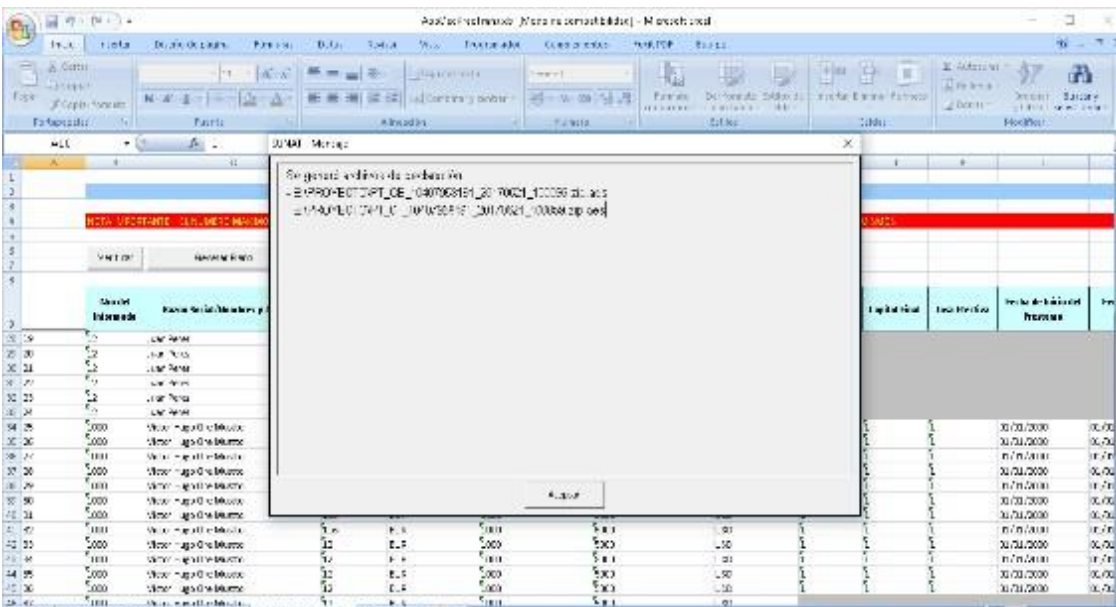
AsistPrestamos [Modo de compatibilidad] - Microsoft Excel

Inicio Insertar Diseño de página Fórmulas Datos Revisar Vista Desarrollador Complementos Nitro PDF Equipo

Portapapeles Fuente Alineación Número Estilos Celdas Modificar

A1C

SUNAT - Mensaje

Se generó archivos de prestación:
- E:\PROPECTO\PT_DE_10407963181_20170621_100036.txt.ads
- E:\PROPECTO\PT_D_10407963181_20170621_100036.zip.ses

Aceptar

NOTA IMPORTANTE : EL NÚMERO MÁXIMO

Validar Generar Envío

Monto Informado | Razón Social/Nombres y A | Capital final | Tasa Efectiva | Fecha de inicio del Préstamo

Juan Perez
Juan Perez
Juan Perez
Juan Perez
Juan Perez
Juan Perez
Victor Hugo Ore Merino
Victor Hugo Ore Merino
Victor Hugo Ore Merino
Victor Hugo Ore Merino
Victor Hugo Ore Merino
Victor Hugo Ore Merino
Victor Hugo Ore Merino
Victor Hugo Ore Merino
Victor Hugo Ore Merino
Victor Hugo Ore Merino
Victor Hugo Ore Merino
Victor Hugo Ore Merino

01/01/2000